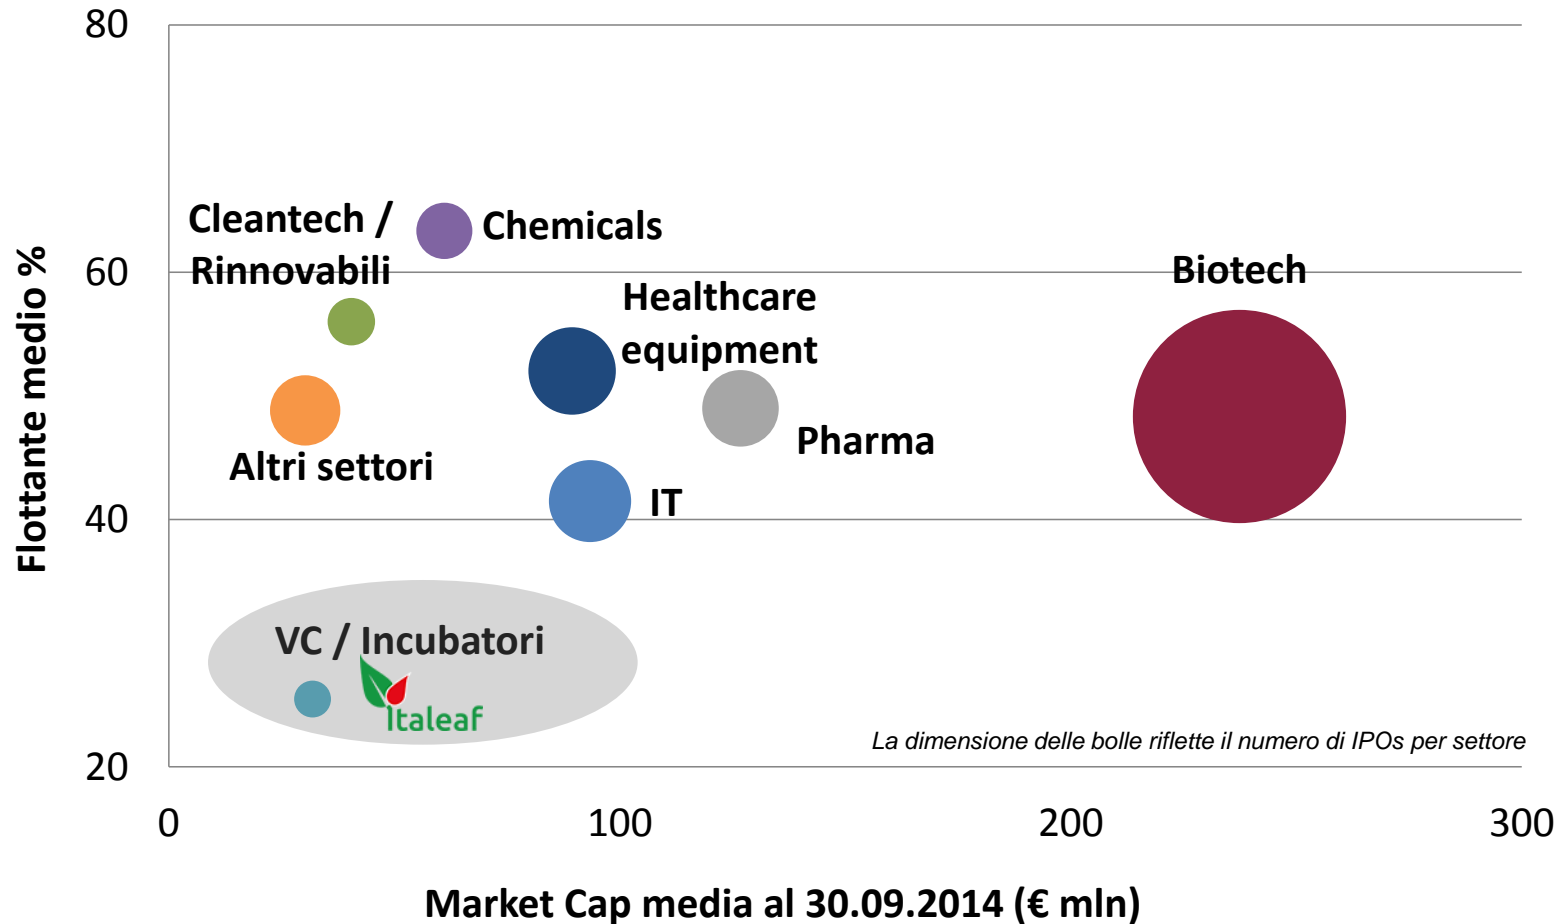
80

60

40

20

Flottante medio %

Cleantech / Rinnovabili

Chemicals

Healthcare equipment

Biotech

Altri settori

Pharma

IT

VC / Incubatori

Italeaf

La dimensione delle bolle riflette il numero di IPOs per settore

0

100

200

300

Market Cap media al 30.09.2014 (€ mln)